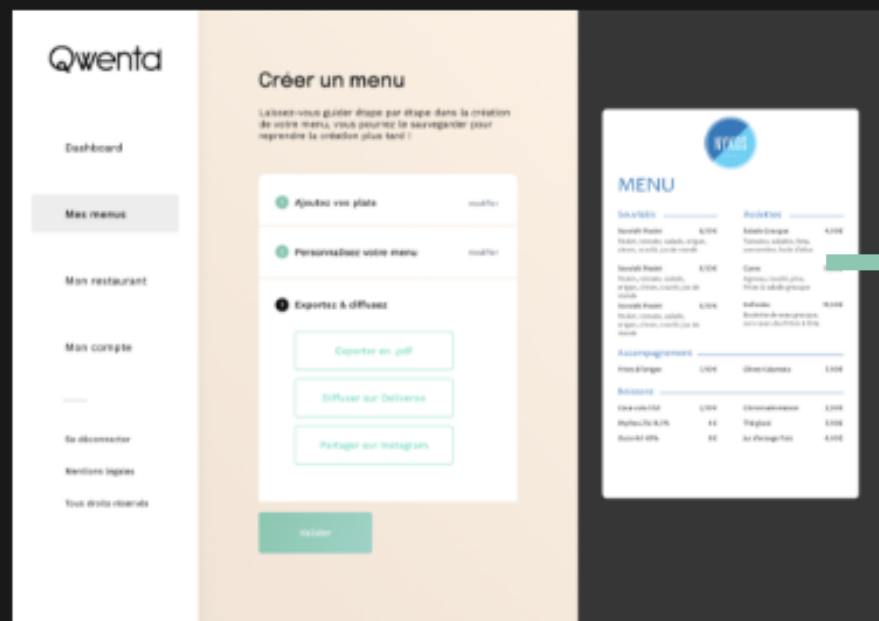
Qwenta

Dashboard

Mes menus

Mon restaurant

Mon compte

Se déconnecter

Mentions légales

Tous droits réservés

Créer un menu

Laissez-vous guider étape par étape dans la création de votre menu, vous pourrez le sauvegarder pour reprendre la création plus tard !

Ajoutez vos plats modifier

Personnalisez votre menu modifier

3 Exportez & diffusez

Exporter en .pdf

Diffuser sur Deliveroo

Partager sur Instagram

Valider

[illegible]

MENU

Souvlakis

Assiettes

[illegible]

Accompagnement

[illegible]

Boissons

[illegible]